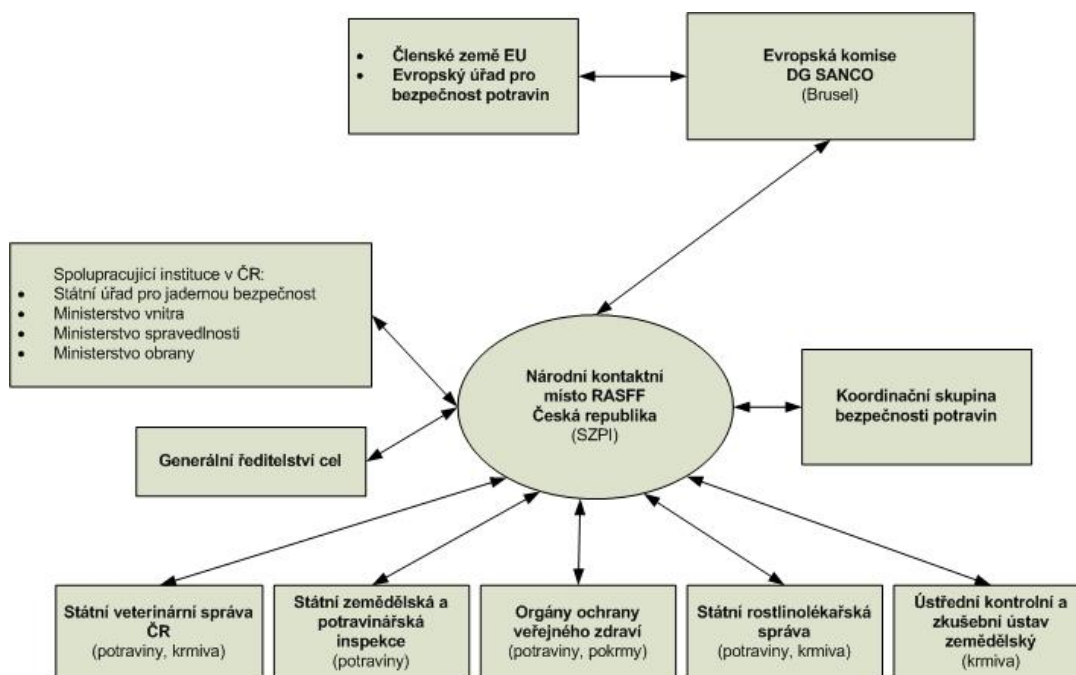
• Členské země EU
• Evropský úřad pro bezpečnost potravin

Evropská komise
DG SANCO
(Brusel)

Spolupracující instituce v ČR:
• Státní úřad pro jadernou bezpečnost
• Ministerstvo vnitra
• Ministerstvo spravedlnosti
• Ministerstvo obrany

Národní kontaktní místo RASFF
Česká republika
(SZPI)

Koordinační skupina bezpečnosti potravin

Generální ředitelství cel

Státní veterinární správa ČR
(potraviny, krmiva)

Státní zemědělská a potravinářská inspekce
(potraviny)

Orgány ochrany veřejného zdraví
(potraviny, pokrmy)

Státní rostlinolékařská správa
(potraviny, krmiva)

Ústřední kontrolní a zkušební ústav zemědělský
(krmiva)